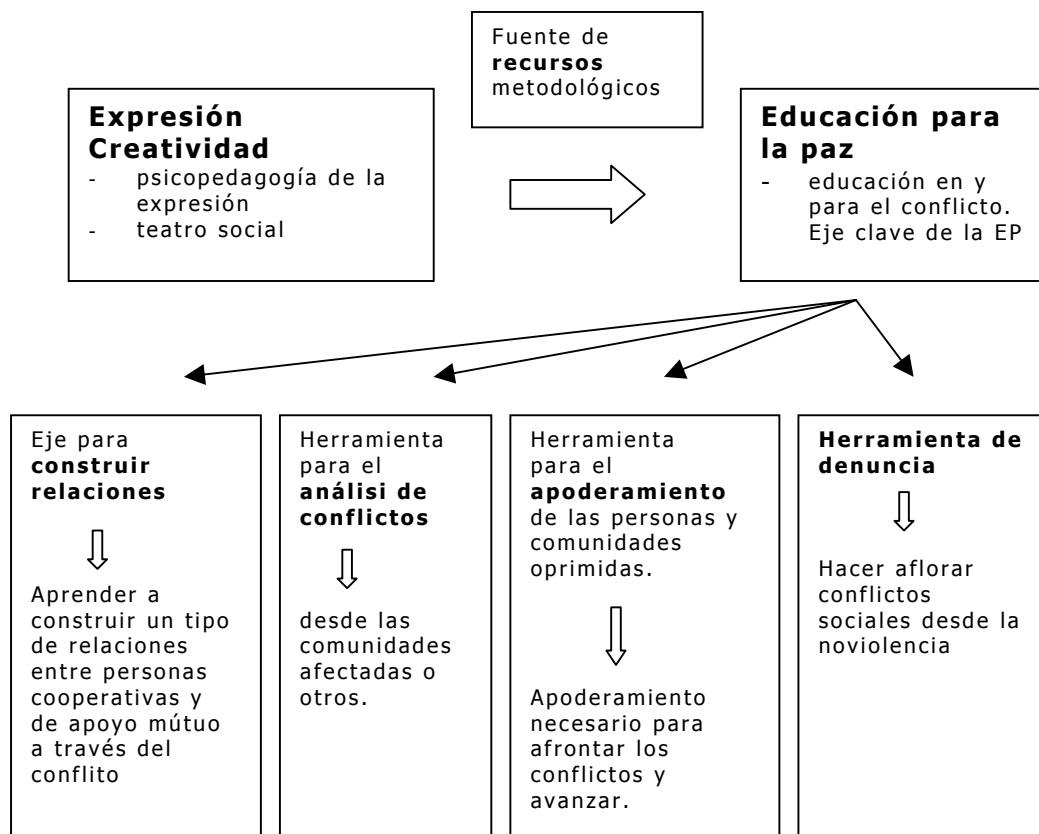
Fuente de **recursos** metodológicos

**Expresión Creatividad**
- psicopedagogía de la expresión
- teatro social

**Educación para la paz**
- educación en y para el conflicto. Eje clave de la EP

Eje para **construir relaciones**

Aprender a construir un tipo de relaciones entre personas cooperativas y de apoyo mútuo a través del conflito

Herramienta para el **análisi de conflictos**

desde las comunidades afectadas o otros.

Herramienta para el **apoderamiento** de las personas y comunidades oprimidas.

Apoderamiento necesario para afrontar los conflictos y avanzar.

**Herramienta de denuncia**

Hacer aflorar conflictos sociales desde la noviolencia